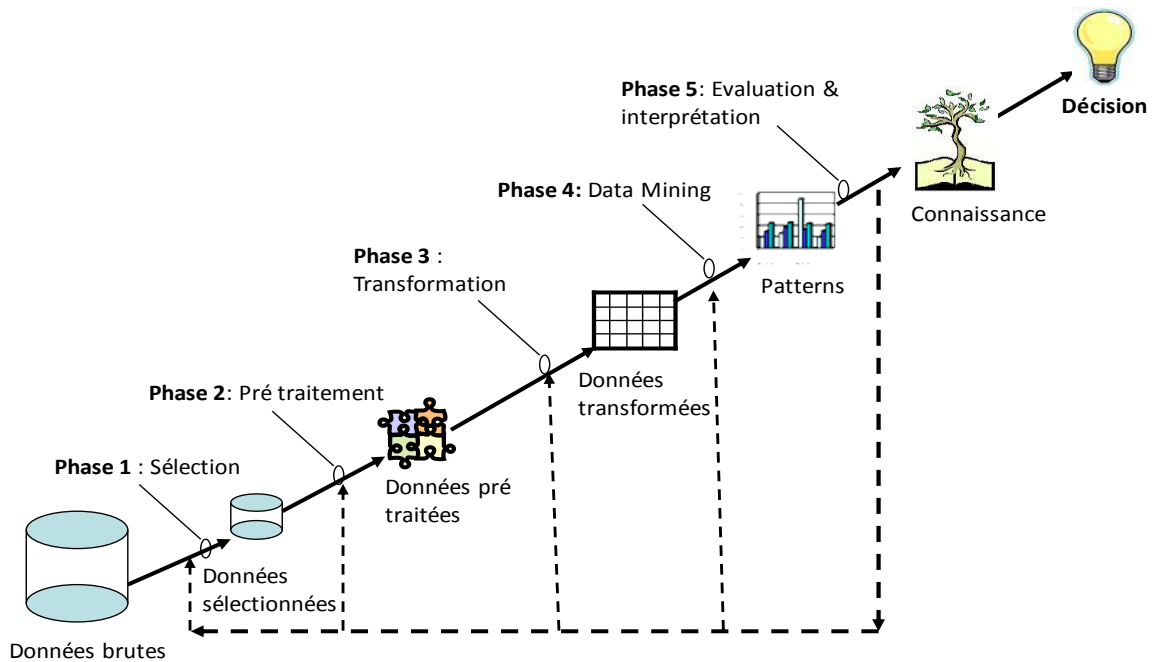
**Phase 5**: Evaluation & interprétation

**Décision**

Connaissance

**Phase 4:** Data Mining

Patterns

**Phase 3** : Transformation

Données transformées

**Phase 2**: Pré traitement

Données pré traitées

**Phase 1** : Sélection

Données sélectionnées

Données brutes